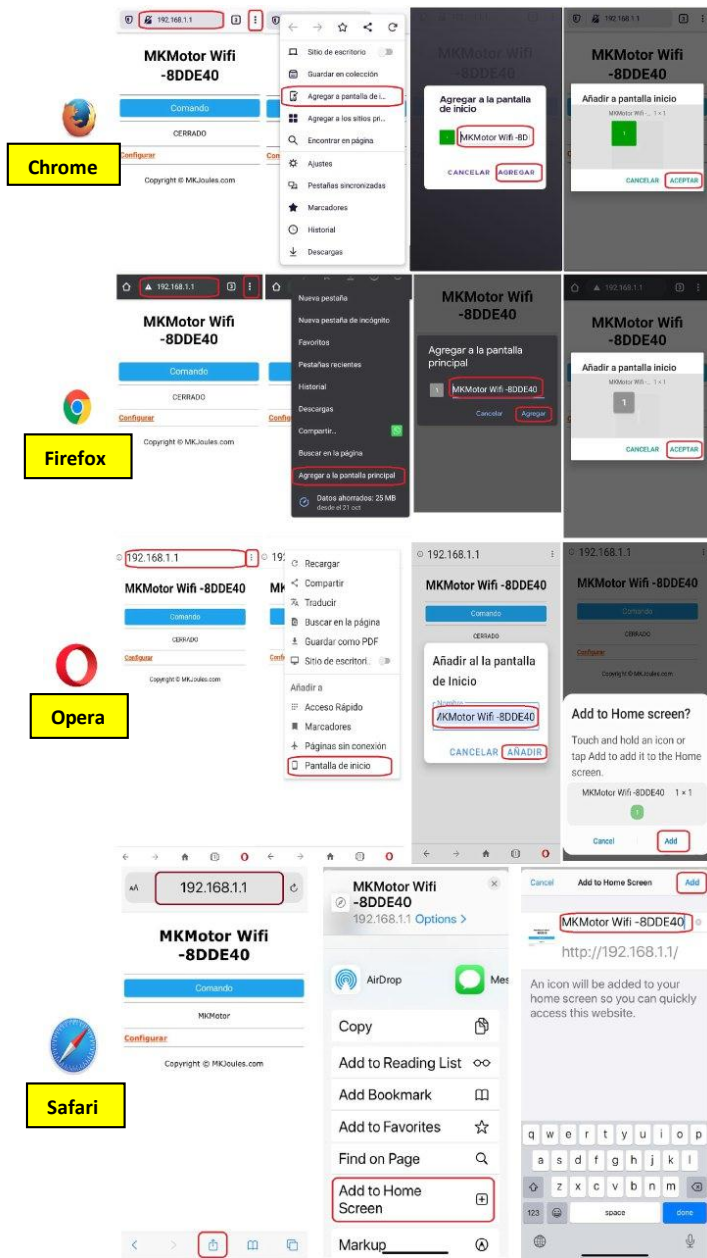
Chrome

192.168.1.1

MKMotor Wifi -8DDE40

Comando

CERRADO

Configurar

Copyright © MKJoules.com

Sitio de escritorio

Guardar en colección

Agregar a pantalla de i...

Agregar a los sitios pri...

Encontrar en página

Ajustes

Pestañas sincronizadas

Marcadores

Historial

Descargas

MKMotor Wifi -8DDE40

Agregar a la pantalla de inicio

MKMotor Wifi -8D

CANCELAR AGREGAR

192.168.1.1

MKMotor Wifi -8DDE40

Añadir a pantalla inicio

MKMotor Wifi ... 1 × 1

CANCELAR ACEPTAR

Firefox

192.168.1.1

MKMotor Wifi -8DDE40

Comando

CERRADO

Configurar

Copyright © MKJoules.com

Nueva pestaña

Nueva pestaña de incógnito

Favoritos

Pestañas recientes

Historial

Descargas

Compartir...

Buscar en la página

Agregar a la pantalla principal

Datos ahorrados: 25 MB desde el 21 oct

MKMotor Wifi -8DDE40

Agregar a la pantalla principal

MKMotor Wifi -8DDE40

Cancelar Agregar

192.168.1.1

MKMotor Wifi -8DDE40

Añadir a pantalla inicio

MKMotor Wifi ... 1 × 1

CANCELAR ACEPTAR

Opera

192.168.1.1

MKMotor Wifi -8DDE40

Comando

CERRADO

Configurar

Copyright © MKJoules.com

Recargar

Compartir

Traducir

Buscar en la página

Guardar como PDF

Sitio de escritori.

Añadir a

Acceso Rápido

Marcadores

Páginas sin conexión

Pantalla de inicio

192.168.1.1

MKMotor Wifi -8DDE40

Comando

CERRADO

Añadir al la pantalla de Inicio

Nombre

MKMotor Wifi -8DDE40

CANCELAR AÑADIR

192.168.1.1

MKMotor Wifi -8DDE40

Comando

CERRADO

Copyright © MKJoules.com

Add to Home screen?

Touch and hold an icon or tap Add to add it to the Home screen.

MKMotor Wifi -8DDE40 1 × 1

Cancel Add

Safari

AA 192.168.1.1

MKMotor Wifi -8DDE40

Comando

MKMotor

Configurar

Copyright © MKJoules.com

MKMotor Wifi -8DDE40

192.168.1.1 Options >

AirDrop

Mes

Copy

Add to Reading List

Add Bookmark

Add to Favorites

Find on Page

Add to Home Screen

Markup

Cancel Add to Home Screen Add

MKMotor Wifi -8DDE40

http://192.168.1.1/

An icon will be added to your home screen so you can quickly access this website.

q w e r t y u i o p

a s d f g h j k l

z x c v b n m

123 space done